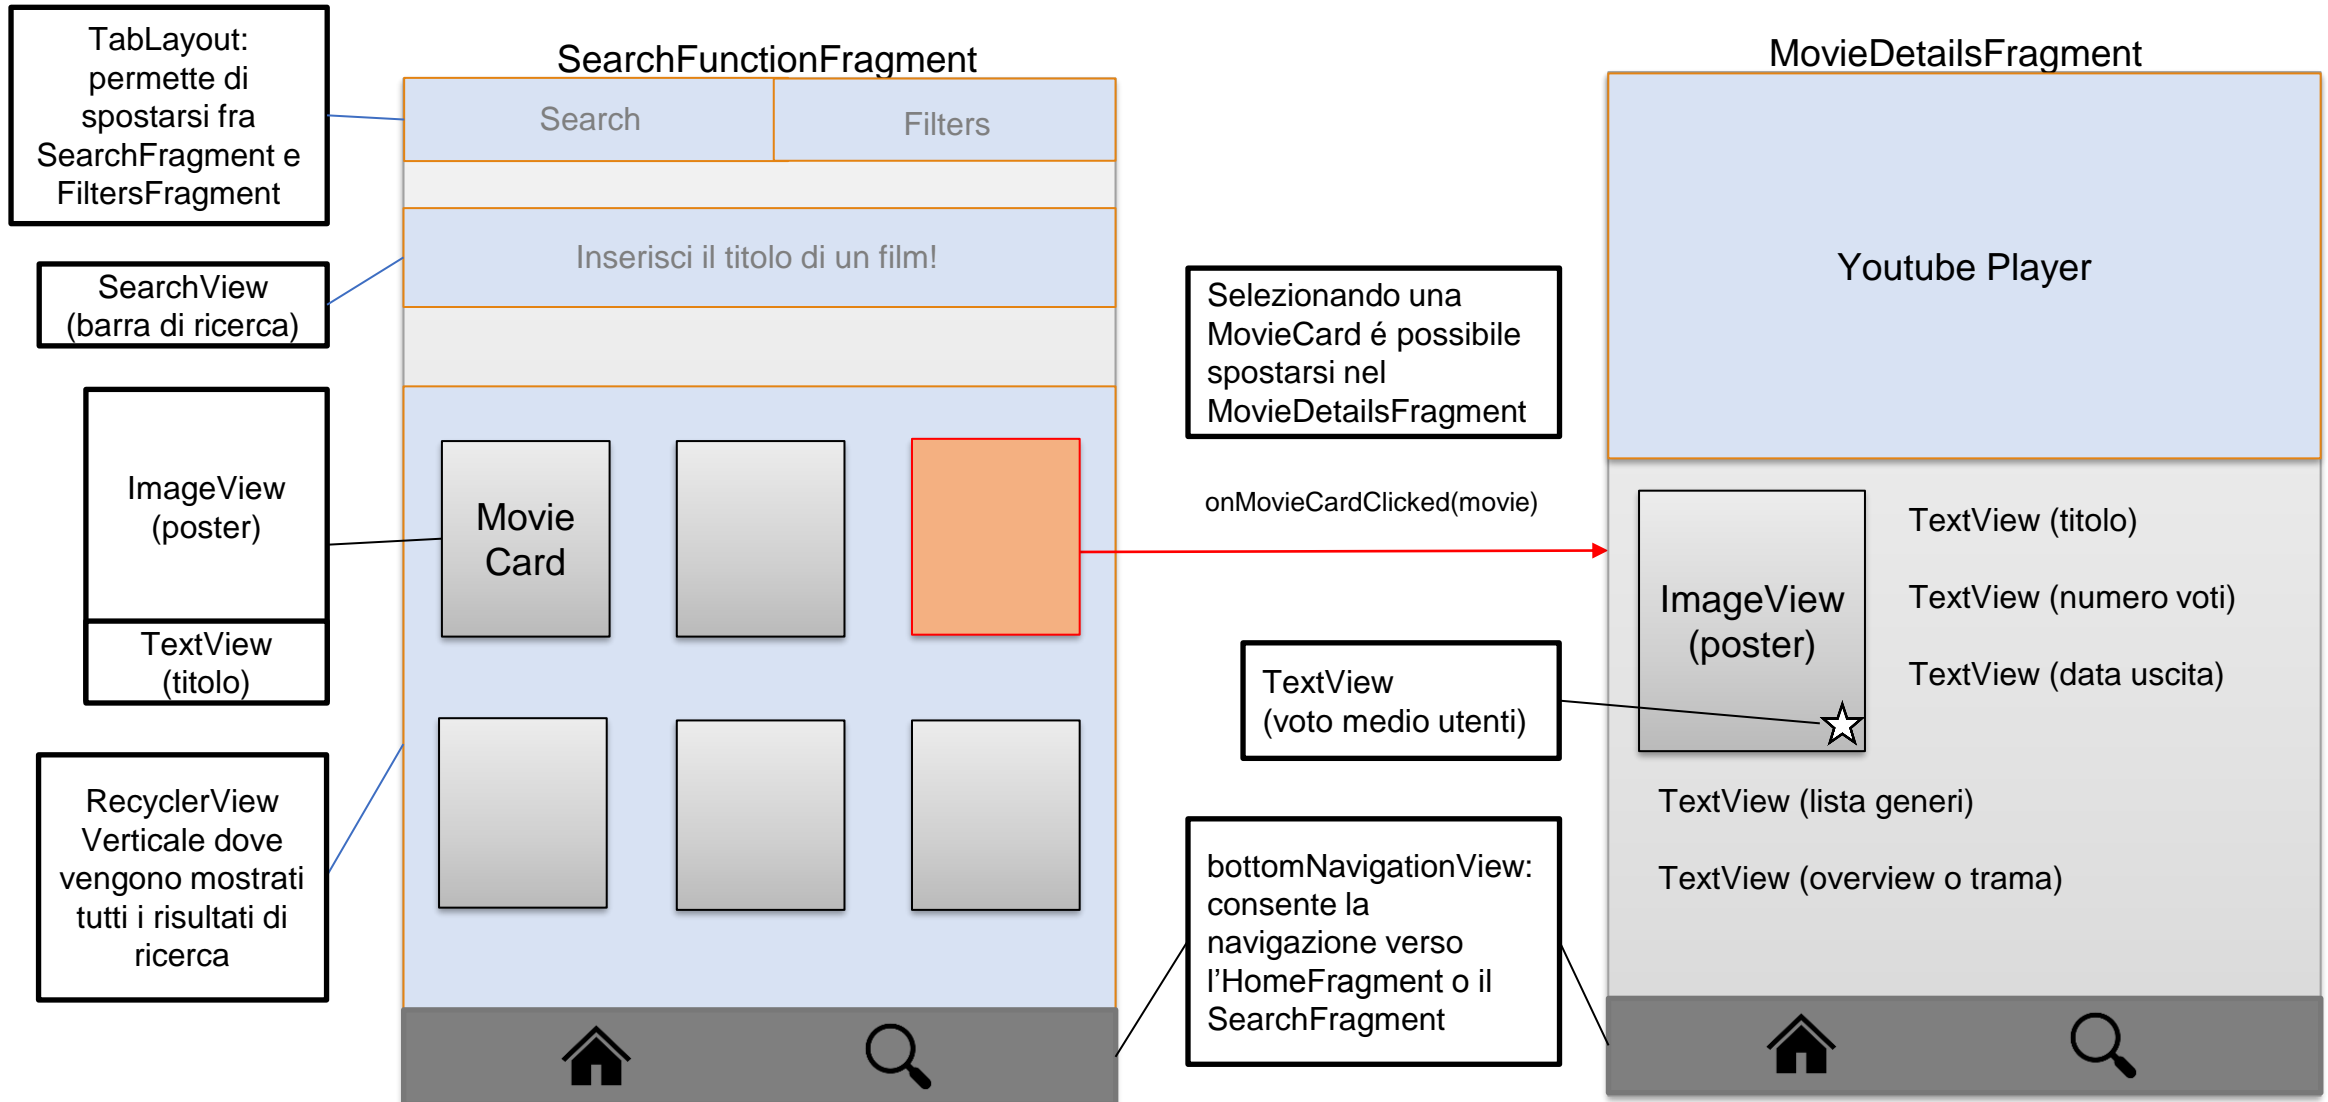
TabLayout: permette di spostarsi fra SearchFragment e FiltersFragment

SearchView (barra di ricerca)

ImageView (poster)

TextView (titolo)

RecyclerView Verticale dove vengono mostrati tutti i risultati di ricerca

SearchFunctionFragment

Search

Filters

Inserisci il titolo di un film!

Movie Card

Selezionando una MovieCard é possibile spostarsi nel MovieDetailsFragment

onMovieCardClicked(movie)

TextView (voto medio utenti)

bottomNavigationView: consente la navigazione verso l'HomeFragment o il SearchFragment

MovieDetailsFragment

Youtube Player

ImageView (poster)

TextView (titolo)

TextView (numero voti)

TextView (data uscita)

TextView (lista generi)

TextView (overview o trama)